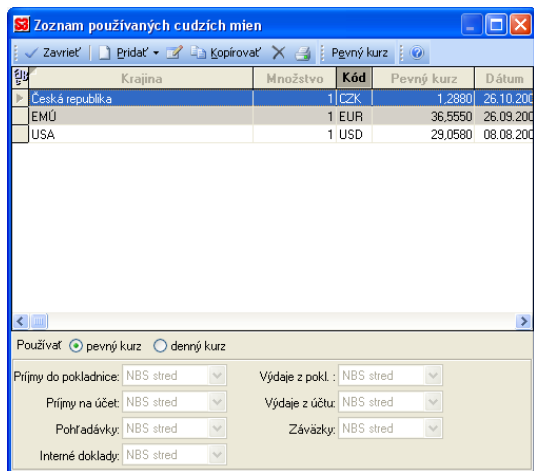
Zoznam používaných cudzích mien

Zavrieť | Pridať | Kopírovať | Pevný kurz

| Krajina | Množstvo | Kód | Pevný kurz | Dátum |
|---|---|---|---|---|
| Česká republika | 1 | CZK | 1,2880 | 26.10.200 |
| EMÚ | 1 | EUR | 36,5550 | 26.09.200 |
| USA | 1 | USD | 29,0580 | 08.08.200 |

Používať pevný kurz denný kurz

Príjmy do pokladnice: NBS stred
Príjmy na účet: NBS stred
Pohľadávky: NBS stred
Interné doklady: NBS stred
Výdaje z pokl.: NBS stred
Výdaje z účtu: NBS stred
Záväzky: NBS stred